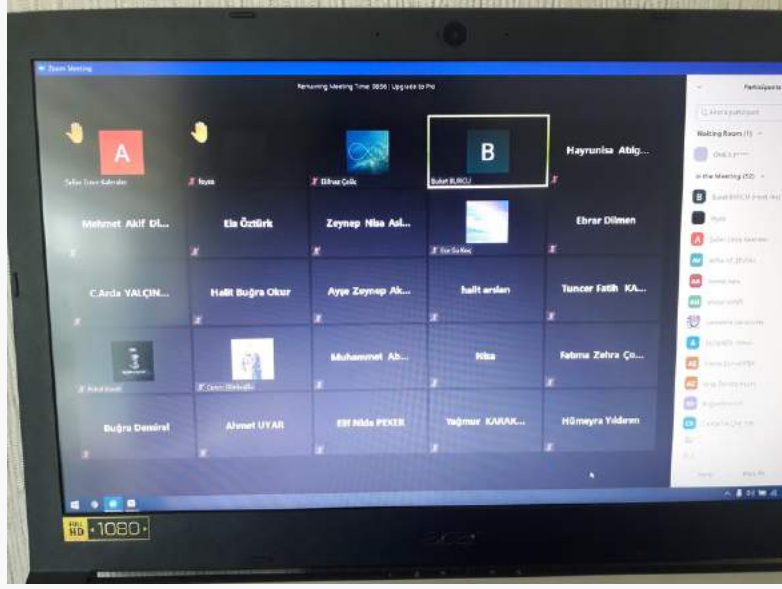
Zoom Meeting

Remaining Meeting Time: 38:56 | Upgrade to Pro

Participants

A
Safiye İrem Kahraman

Feyza

Dilnaz Çelik

B
Bulut BURCU

Hayrunisa Abig...

Mehmet Akif Di...

Ela Öztürk

Zeynep Nisa Asl...

Ela Su Koç

Ebrar Dilmen

C.Arda YALÇIN...

Halit Buğra Okur

Ayşe Zeynep Ak...

halit arslan

Tuncer Fatih KA...

Ceren Bilenoğlu

Muhammet Ab...

Nisa

Fatma Zehra Ço...

Buğra Demirel

Ahmet UYAR

Elif Nida PEKER

Yağmur KARAK...

Hümeyra Yıldırım

Waiting Room (1)

In the Meeting (52)

Bulut BURCU (Host, me)

FULL HD 1080